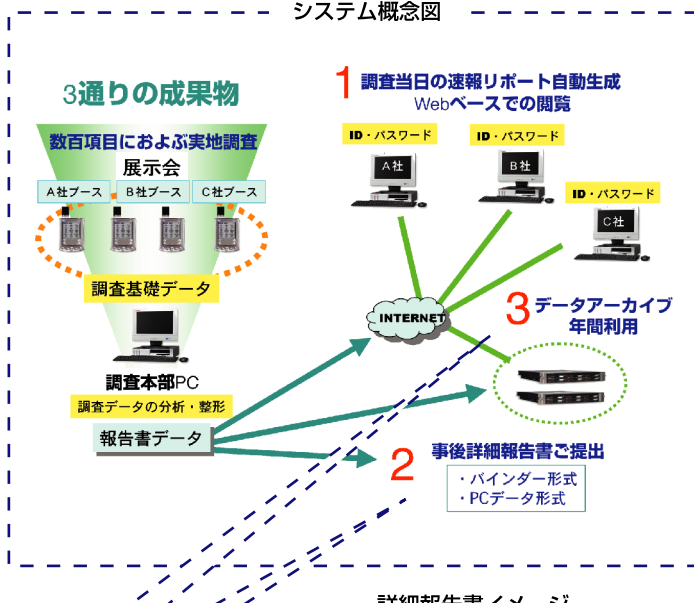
システム概念図

3通りの成果物

数百項目におよぶ実地調査

展示会

A社ブース

B社ブース

C社ブース

調査基礎データ

調査本部PC

調査データの分析・整形

報告書データ

1 調査当日の速報リポート自動生成

Webベースでの閲覧

ID・パスワード

A社

ID・パスワード

B社

ID・パスワード

C社

INTERNET

3 データアーカイブ年間利用

2 事後詳細報告書ご提出

・バインダー形式

・PCデータ形式

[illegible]